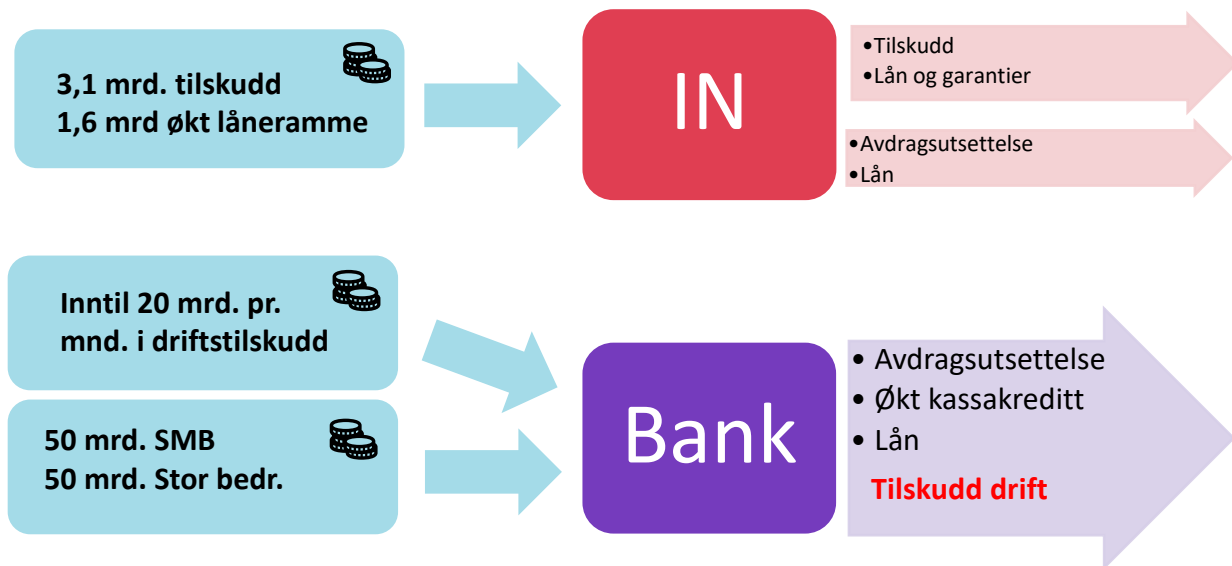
3,1 mrd. tilskudd
1,6 mrd økt låneramme

IN

•Tilskudd
•Lån og garantier

•Avdragsutsettelse
•Lån

Inntil 20 mrd. pr. mnd. i driftstilskudd

50 mrd. SMB
50 mrd. Stor bedr.

Bank

• Avdragsutsettelse
• Økt kassakreditt
• Lån

Tilskudd drift